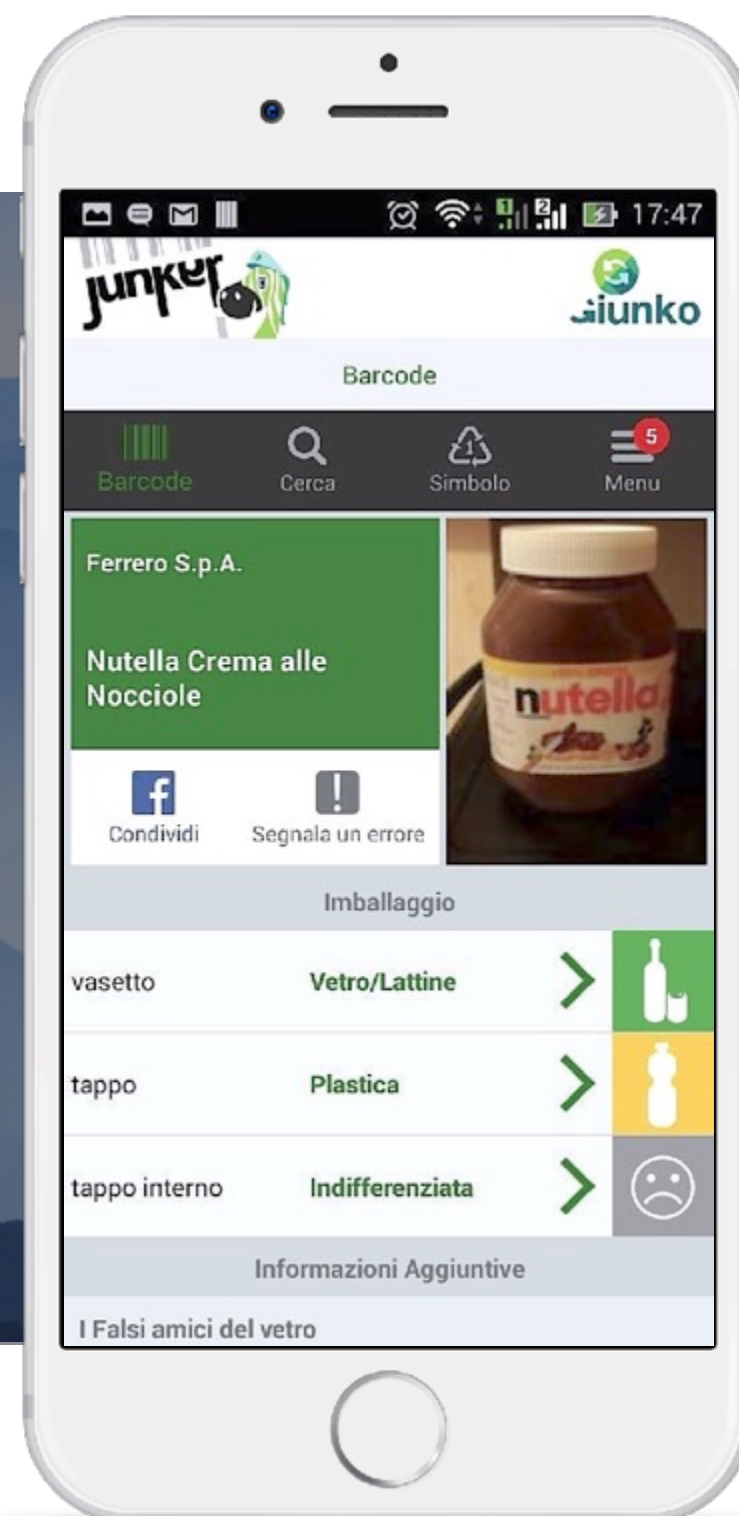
17:47

junker

Giunko

Barcode

Barcode
Cerca
Simbolo
5
Menu

Ferrero S.p.A.

Nutella Crema alle Nocciole

nutella

Condividi
Segnala un errore

Imballaggio

| vasetto | Vetro/Lattine |
|---|---|
| tappo | Plastica |
| tappo interno | Indifferenziata |

Informazioni Aggiuntive

I Falsi amici del vetro